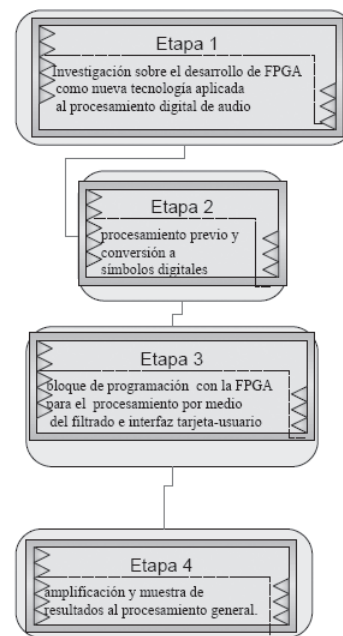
Etapa 1
investigación sobre el desarrollo de FPGA como nueva tecnología aplicada al procesamiento digital de audio

Etapa 2
procesamiento previo y conversión a símbolos digitales

Etapa 3
bloque de programación con la FPGA para el procesamiento por medio del filtrado e interfaz tarjeta-usuario

Etapa 4
amplificación y muestra de resultados al procesamiento general.